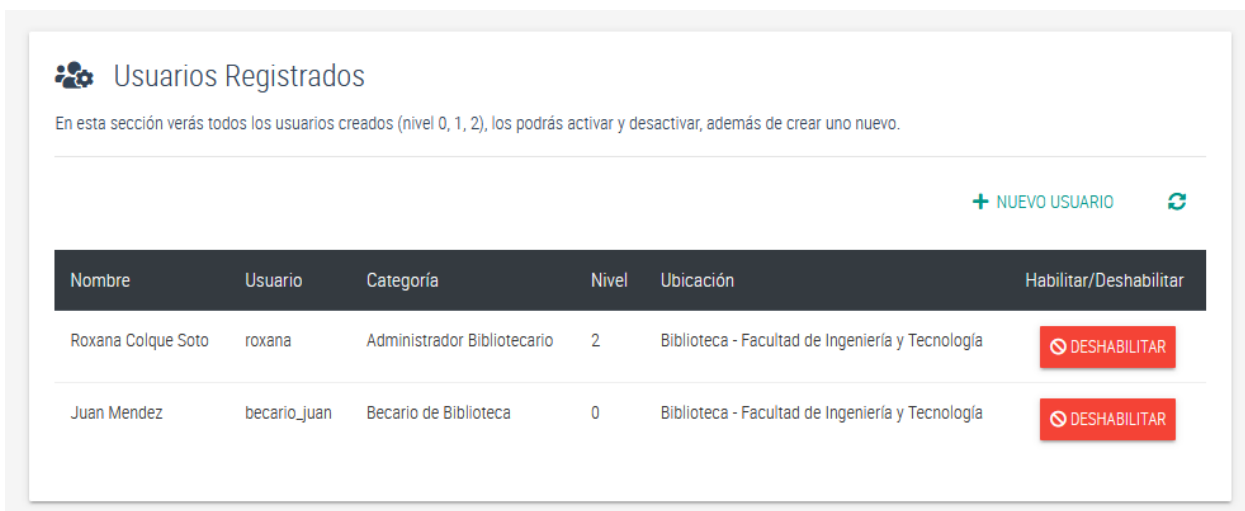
Usuarios Registrados

En esta sección verás todos los usuarios creados (nivel 0, 1, 2), los podrás activar y desactivar, además de crear uno nuevo.

+ NUEVO USUARIO

| Nombre | Usuario | Categoría | Nivel | Ubicación | Habilitar/Deshabilitar |
|---|---|---|---|---|---|
| Roxana Colque Soto | roxana | Administrador Bibliotecario | 2 | Biblioteca - Facultad de Ingeniería y Tecnología | DESHABILITAR |
| Juan Mendez | becario_juan | Becario de Biblioteca | 0 | Biblioteca - Facultad de Ingeniería y Tecnología | DESHABILITAR |